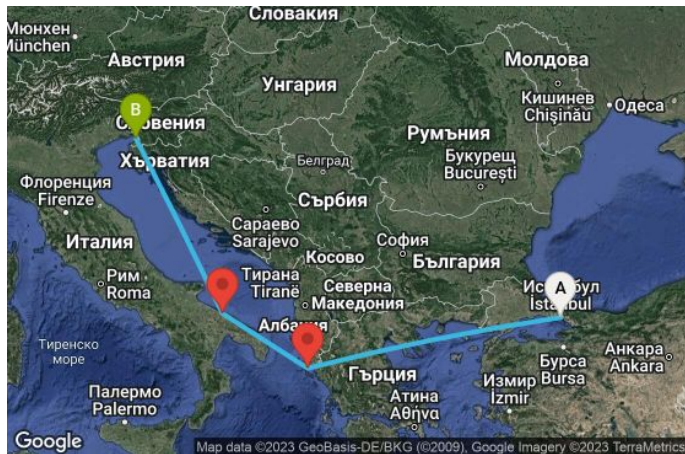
Словакия
Мюнхен
München
Австрия
Молдова
Унгария
Кишинев
Chișinău
Одеса
B
Словения
Румъния
Хърватия
Белград
Букурещ
București
Флоренция
Firenze
Сърбия
Италия
Сараево
Sarajevo
София
Косово
България
Рим
Roma
Тирана
Tiranë
Северна
Македония
Истанбул
İstanbul
A
Албания
Тиренско
море
Гърция
Бурса
Bursa
Анкара
Ankara
Измир
İzmir
Палермо
Palermo
Атина
Αθήνα
Google
Map data ©2023 GeoBasis-DE/BKG (©2009), Google Imagery ©2023 TerraMetrics